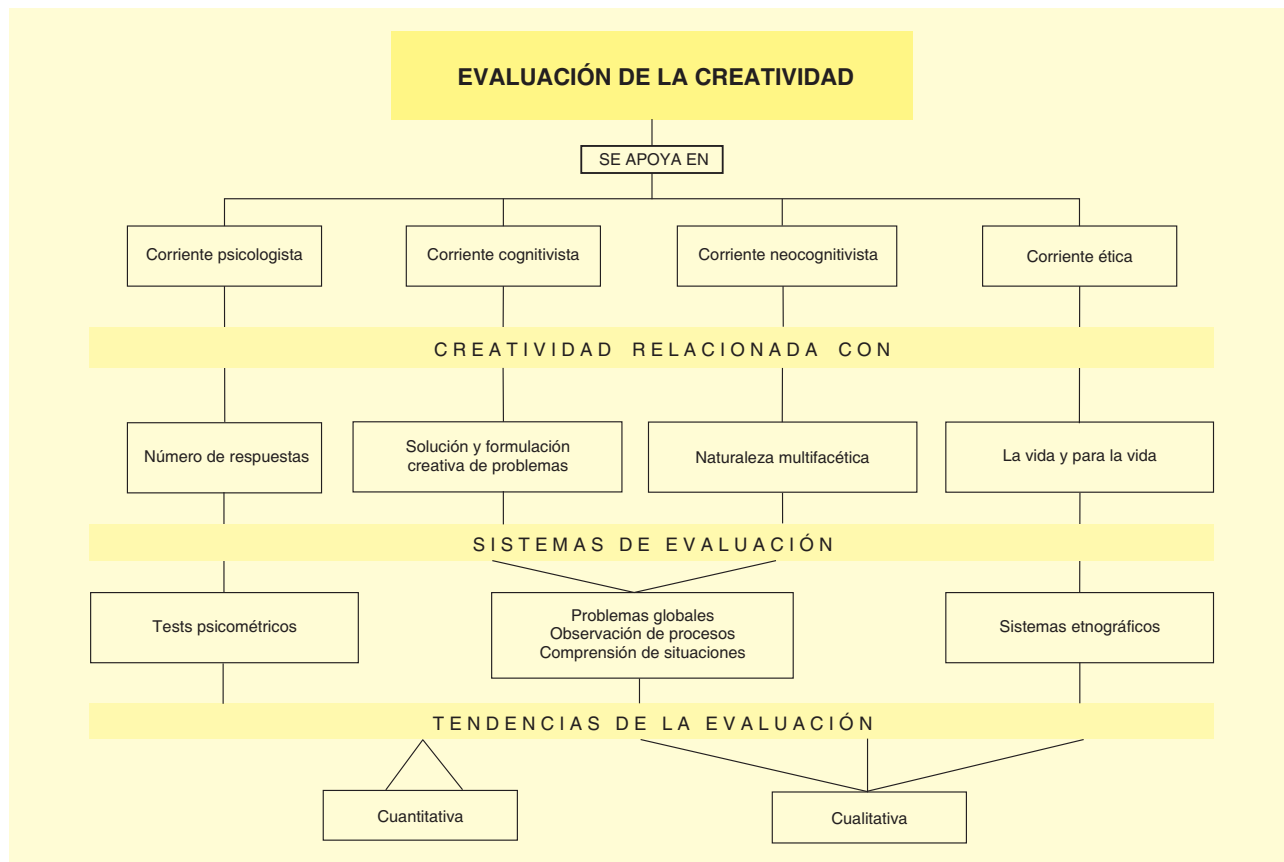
EVALUACIÓN DE LA CREATIVIDAD

SE APOYA EN

Corriente psicologista

Corriente cognitivista

Corriente neocognitivista

Corriente ética

CREATIVIDAD RELACIONADA CON

Número de respuestas

Solución y formulación creativa de problemas

Naturaleza multifacética

La vida y para la vida

SISTEMAS DE EVALUACIÓN

Tests psicométricos

Problemas globales
Observación de procesos
Comprensión de situaciones

Sistemas etnográficos

TENDENCIAS DE LA EVALUACIÓN

Cuantitativa

Cualitativa